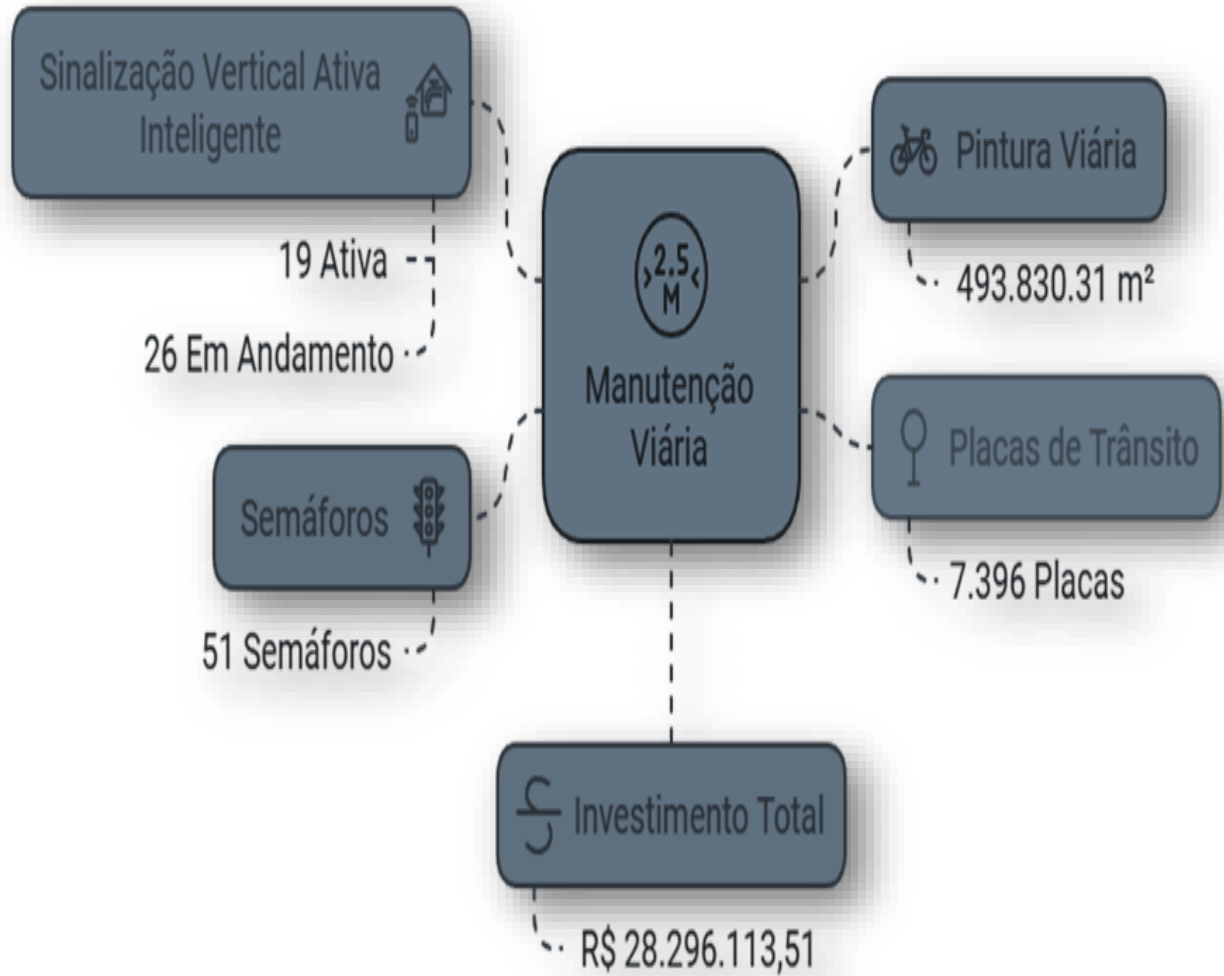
Sinalização Vertical Ativa Inteligente

19 Ativa

26 Em Andamento

2.5 M

Manutenção Viária

Pintura Viária

493.830.31 m²

Placas de Trânsito

7.396 Placas

Semáforos

51 Semáforos

Investimento Total

R$ 28.296.113,51